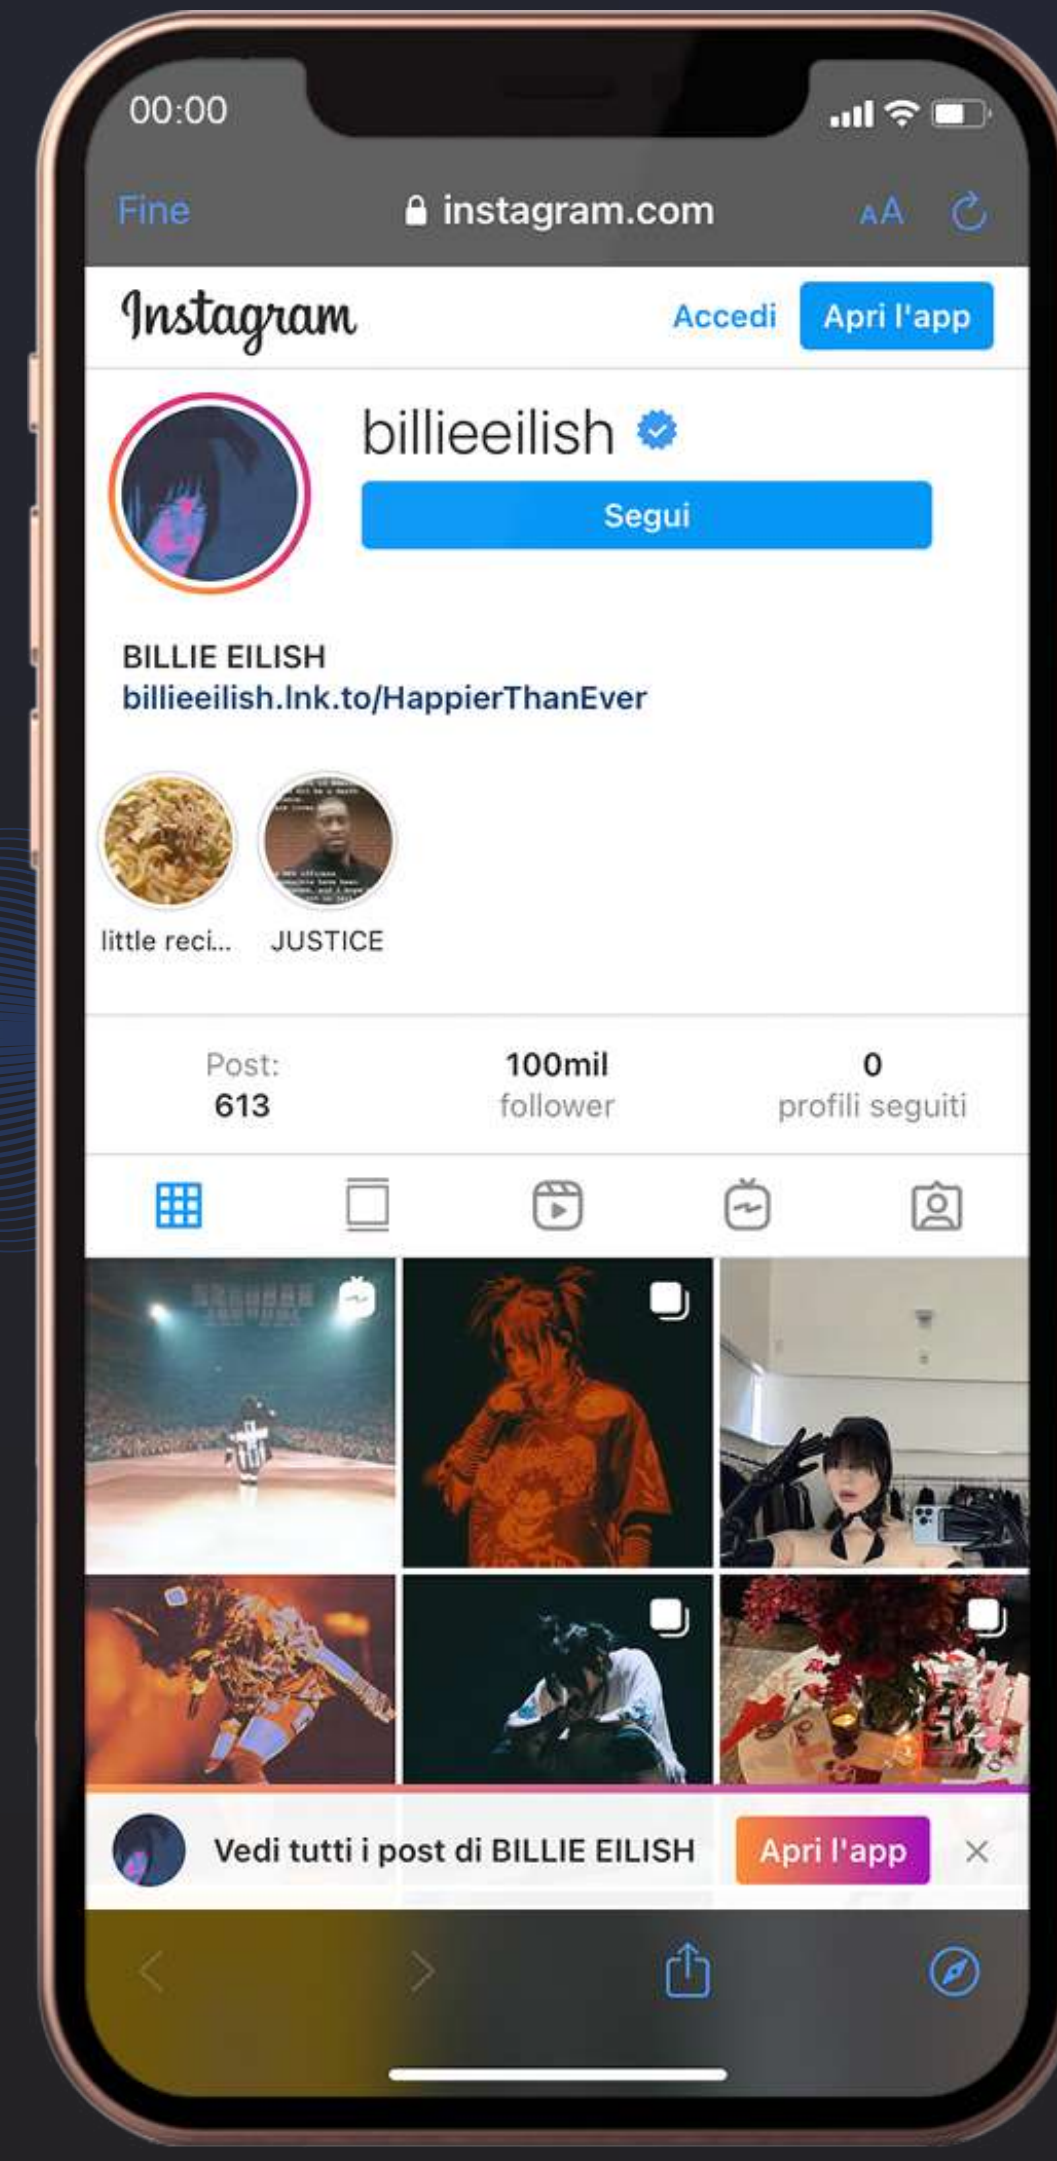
00:00

Fine instagram.com AA

Instagram Accedi Apri l'app

billieeilish

Segui

BILLIE EILISH
billieeilish.lnk.to/HappierThanEver

little reci... JUSTICE

Post:
613

100mil
follower

0
profili seguiti

Vedi tutti i post di BILLIE EILISH Apri l'app ×